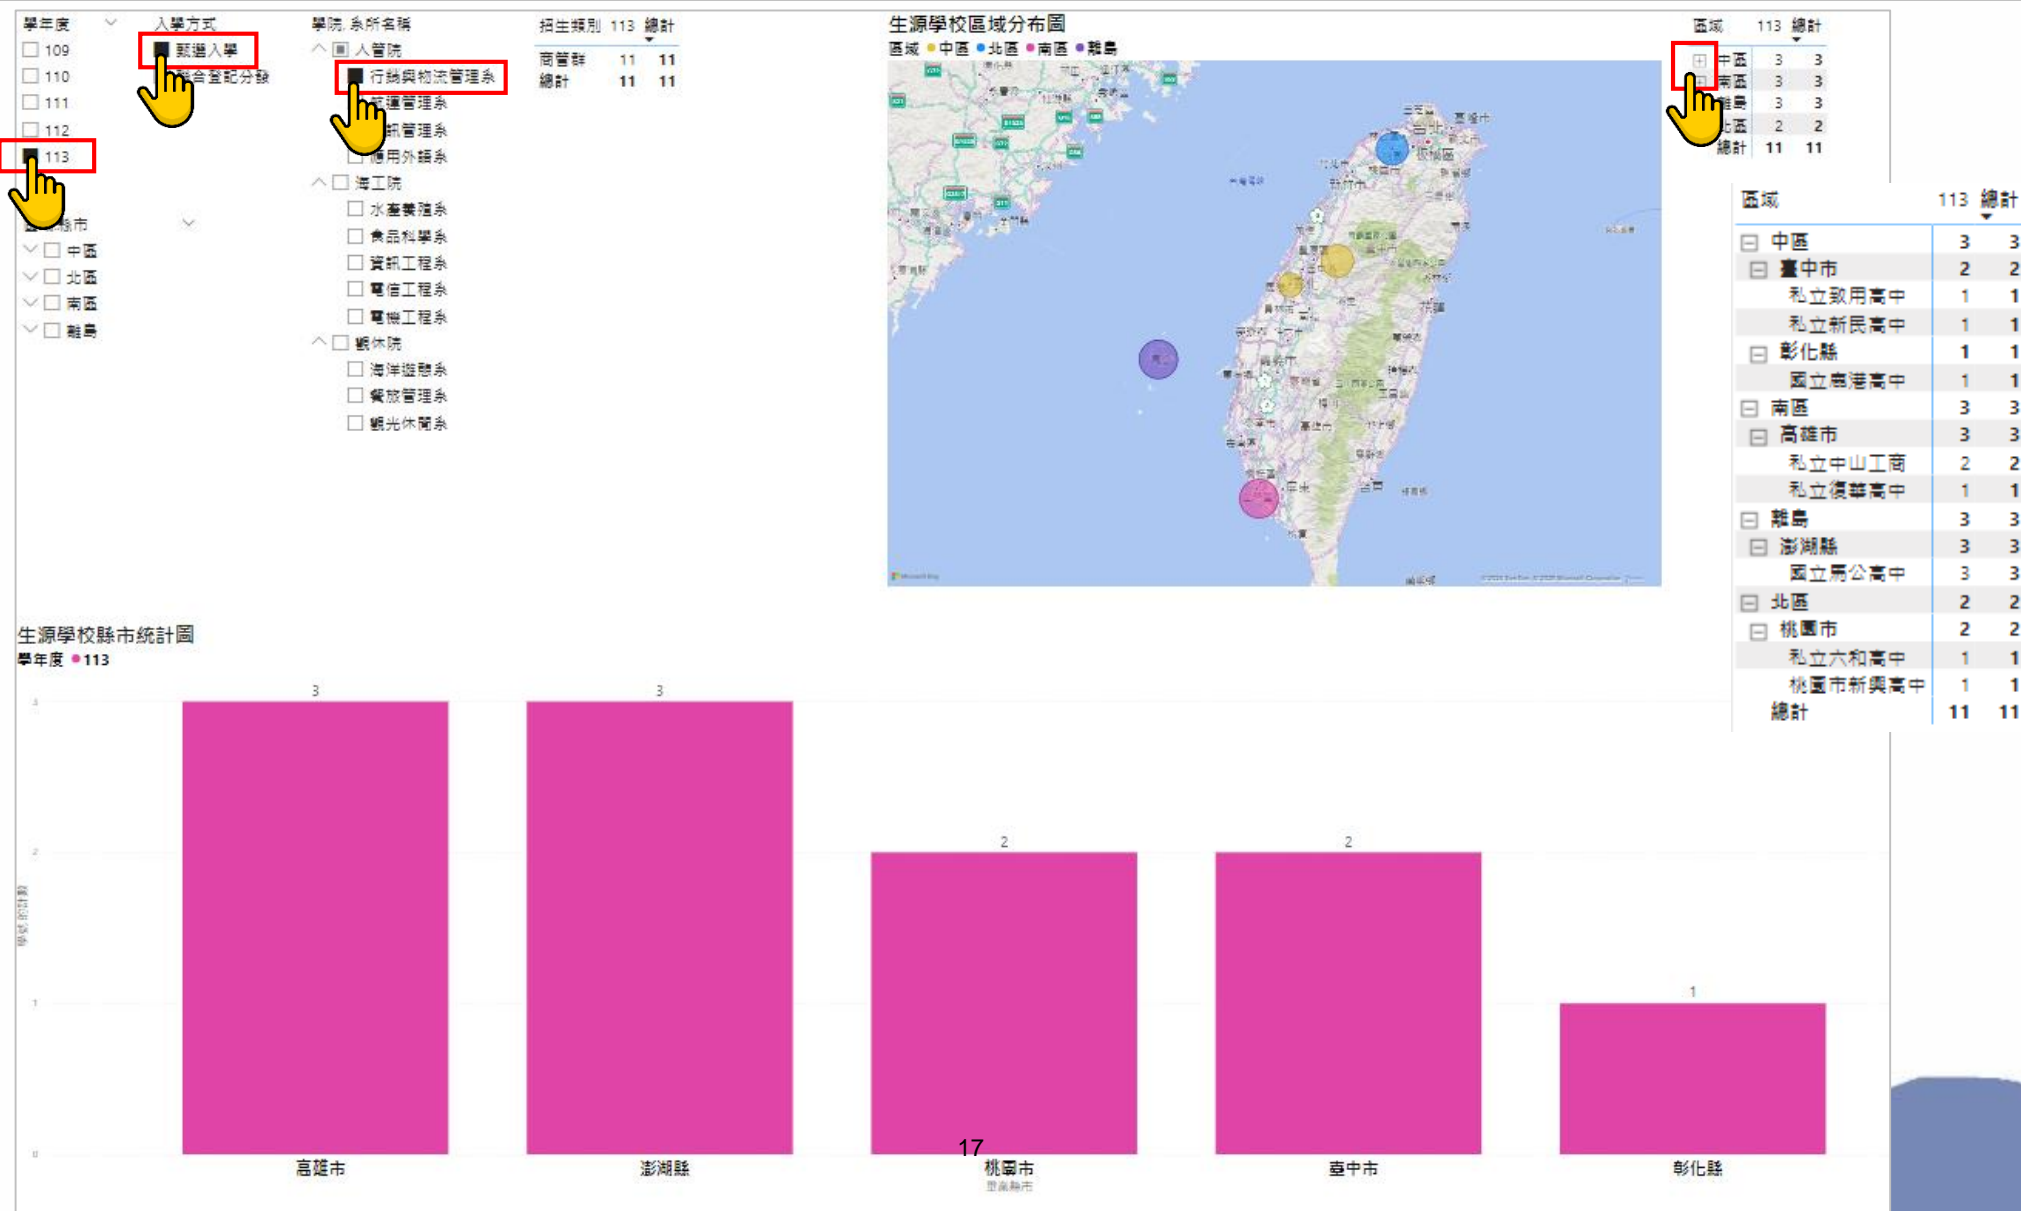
學年度
109
110
111
112
113

入學方式
甄選入學
聯合登記分發

學院, 系所名稱
人管院
行銷與物流管理系
航運管理系
資訊管理系
應用外語系
海工院
水產養殖系
食品科學系
資訊工程系
電信工程系
電機工程系
觀休院
海洋遊憩系
餐旅管理系
觀光休閒系

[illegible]縣市
中區
北區
南區
離島

| 招生類別 | 113 | 總計 |
|---|---|---|
| 商管群 | 11 | 11 |
| 總計 | 11 | 11 |

生源學校區域分布圖
區域 ● 中區 ● 北區 ● 南區 ● 離島

| 區域 | 113 | 總計 |
|---|---|---|
| 中區 | 3 | 3 |
| 南區 | 3 | 3 |
| 離島 | 3 | 3 |
| 北區 | 2 | 2 |
| 總計 | 11 | 11 |

| 區域 | 113 | 總計 |
|---|---|---|
| 中區 | 3 | 3 |
| 臺中市 | 2 | 2 |
| 私立致用高中 | 1 | 1 |
| 私立新民高中 | 1 | 1 |
| 彰化縣 | 1 | 1 |
| 國立鹿港高中 | 1 | 1 |
| 南區 | 3 | 3 |
| 高雄市 | 3 | 3 |
| 私立中山工商 | 2 | 2 |
| 私立復華高中 | 1 | 1 |
| 離島 | 3 | 3 |
| 澎湖縣 | 3 | 3 |
| 國立馬公高中 | 3 | 3 |
| 北區 | 2 | 2 |
| 桃園市 | 2 | 2 |
| 私立六和高中 | 1 | 1 |
| 桃園市新興高中 | 1 | 1 |
| 總計 | 11 | 11 |

生源學校縣市統計圖
學年度 ● 113

3
3
2
2
1
高雄市
澎湖縣
桃園市
臺中市
彰化縣
17